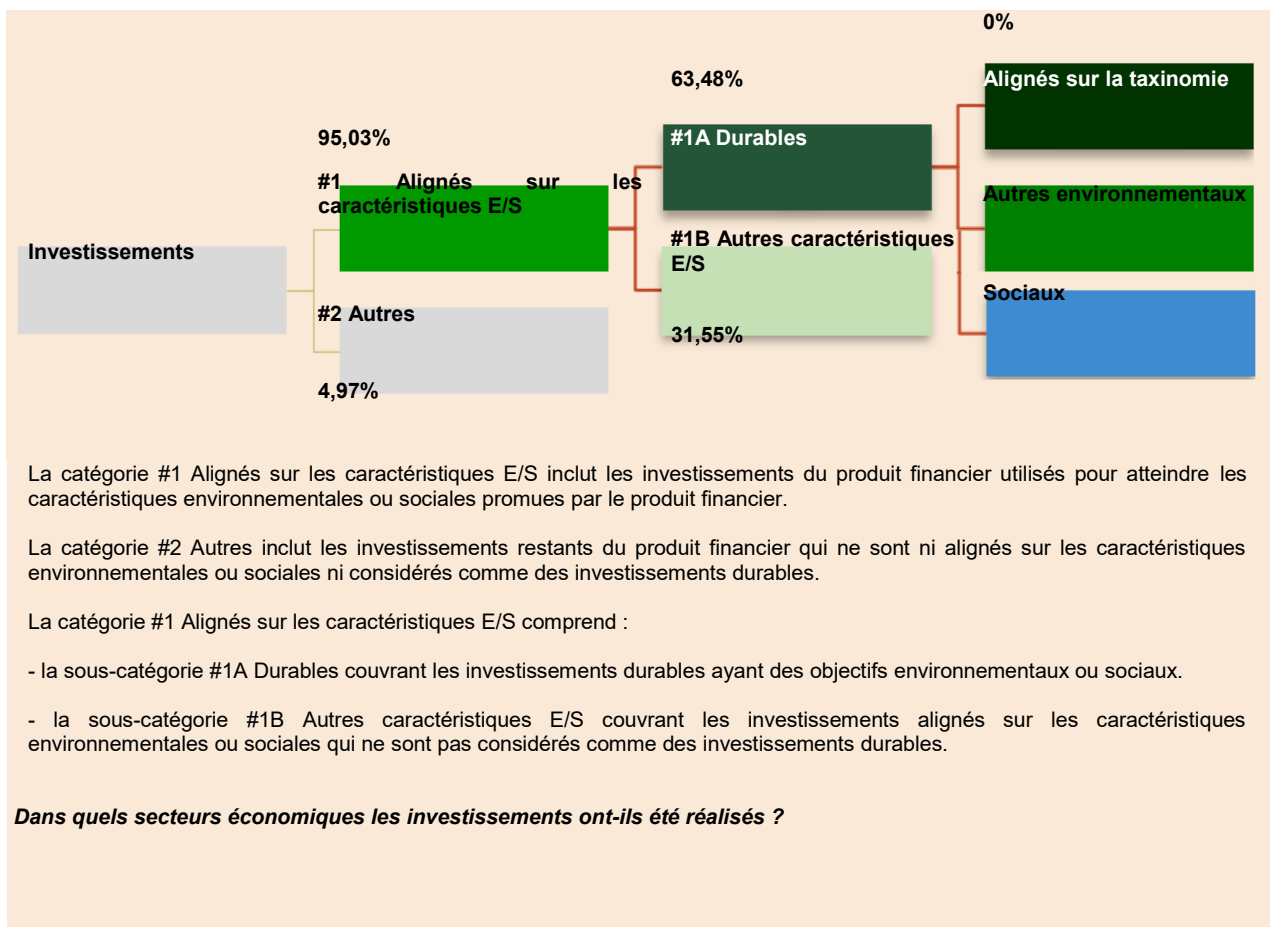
0%

63,48%

Alignés sur la taxinomie

95,03%

#1A Durables

#1 Alignés sur les caractéristiques E/S

Autres environnementaux

Investissements

#1B Autres caractéristiques E/S

Sociaux

#2 Autres

31,55%

4,97%

La catégorie #1 Alignés sur les caractéristiques E/S inclut les investissements du produit financier utilisés pour atteindre les caractéristiques environnementales ou sociales promues par le produit financier.

La catégorie #2 Autres inclut les investissements restants du produit financier qui ne sont ni alignés sur les caractéristiques environnementales ou sociales ni considérés comme des investissements durables.

La catégorie #1 Alignés sur les caractéristiques E/S comprend :

- la sous-catégorie #1A Durables couvrant les investissements durables ayant des objectifs environnementaux ou sociaux.

- la sous-catégorie #1B Autres caractéristiques E/S couvrant les investissements alignés sur les caractéristiques environnementales ou sociales qui ne sont pas considérés comme des investissements durables.

Dans quels secteurs économiques les investissements ont-ils été réalisés ?